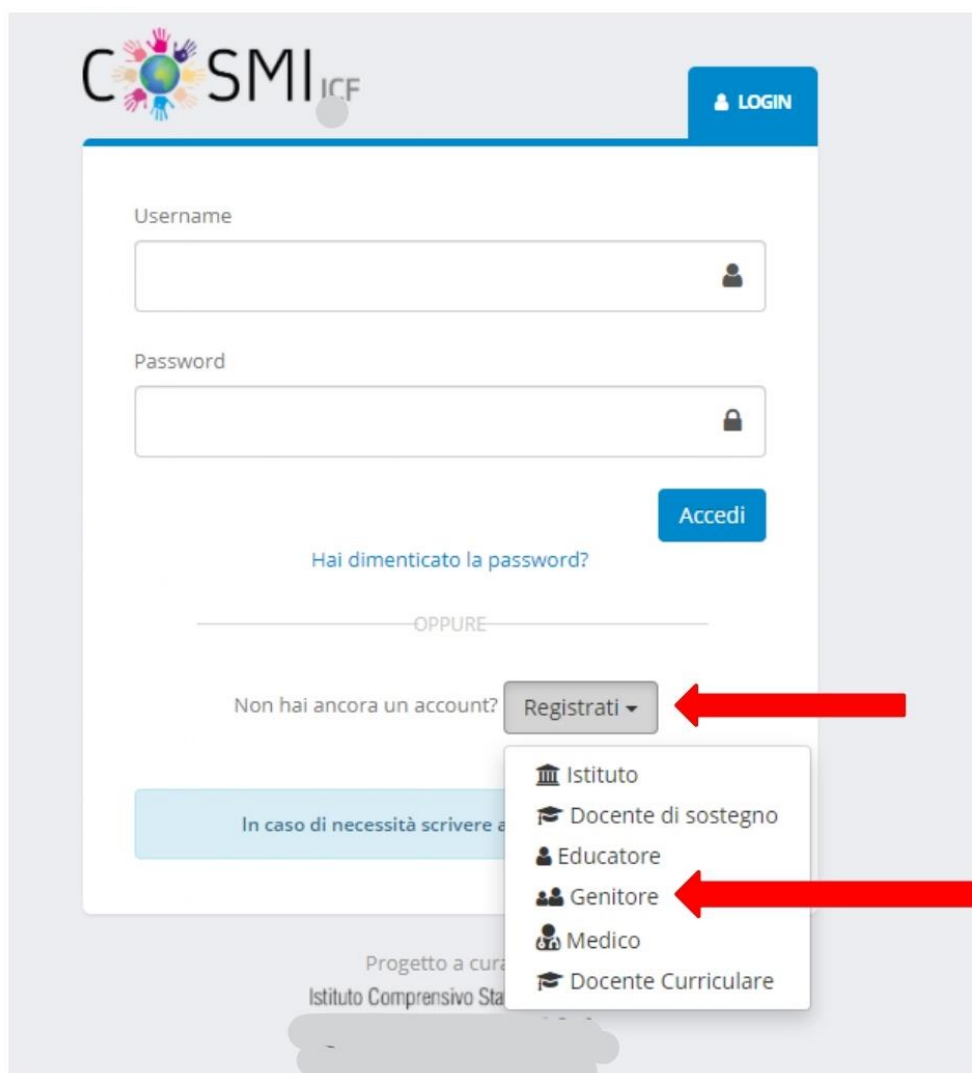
COSMI ICF

LOGIN

Username

Password

Accedi

Hai dimenticato la password?

OPPURE

Non hai ancora un account? Registrati

Istituto
Docente di sostegno
Educatore
Genitore
Medico
Docente Curriculare

In caso di necessità scrivere a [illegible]

Progetto a cura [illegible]
Istituto Comprensivo Sta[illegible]